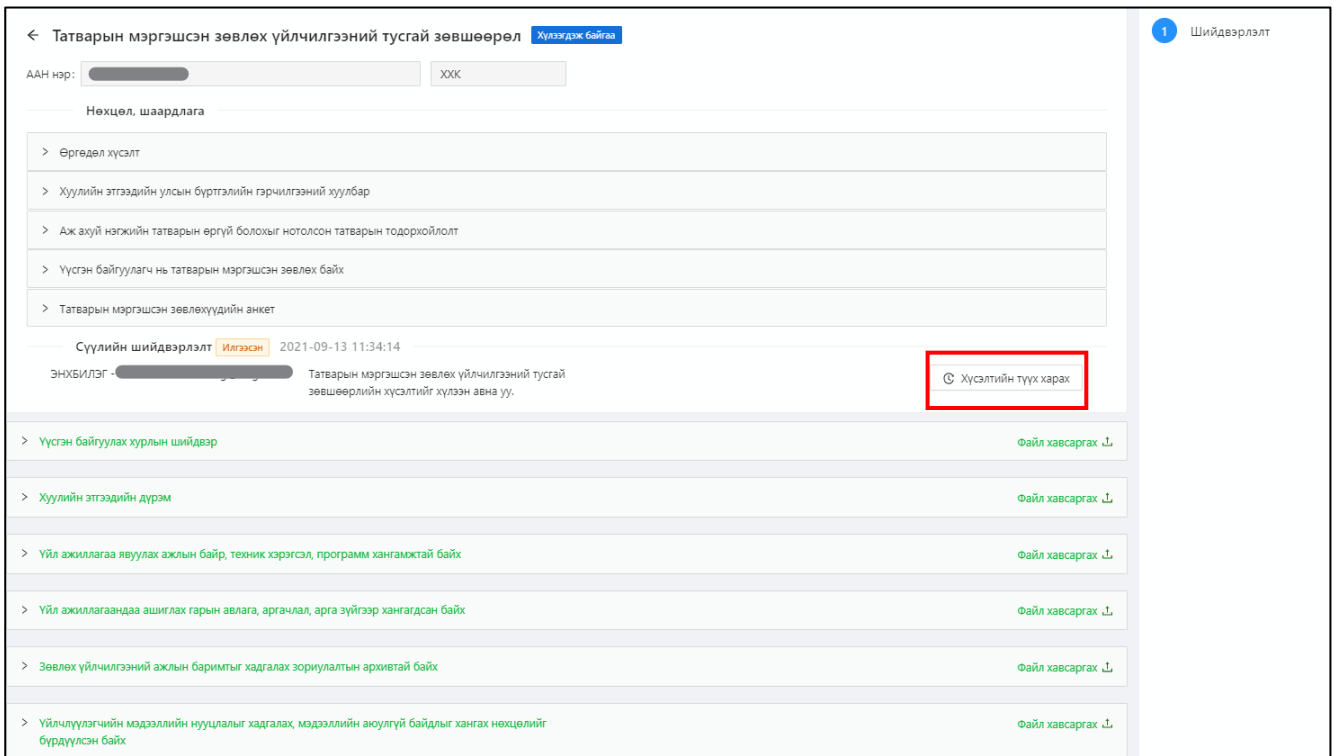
← Татварын мэргэшсэн зөвлөх үйлчилгээний тусгай зөвшөөрөл Хүлээгдэж байгаа

1 Шийдвэрлэлт

ААН нэр: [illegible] ХХК

Нөхцөл, шаардлага

> Өргөдөл хүсэлт

> Хуулийн этгээдийн улсын бүртгэлийн гэрчилгээний хуулбар

> Аж ахуй нэгжийн татварын өргүй болохыг нотолсон татварын тодорхойлолт

> Үүсгэн байгуулагч нь татварын мэргэшсэн зөвлөх байх

> Татварын мэргэшсэн зөвлөхүүдийн анкет

Сүүлийн шийдвэрлэлт Илгээсэн 2021-09-13 11:34:14

ЭНХБИЛЭГ - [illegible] Татварын мэргэшсэн зөвлөх үйлчилгээний тусгай зөвшөөрлийн хүсэлтийг хүлээн авна уу.

Хүсэлтийн түүх харах

> Үүсгэн байгуулах хурлын шийдвэр Файл хавсаргах

> Хуулийн этгээдийн дүрэм Файл хавсаргах

> Үйл ажиллагаа явуулах ажлын байр, техник хэрэгсэл, программ хангамжтай байх Файл хавсаргах

> Үйл ажиллагаандаа ашиглах гарын авлага, аргачлал, арга зүйгээр хангагдсан байх Файл хавсаргах

> Зөвлөх үйлчилгээний ажлын баримтыг хадгалах зориулалтын архивтай байх Файл хавсаргах

> Үйлчлүүлэгчийн мэдээллийн нууцлалыг хадгалах, мэдээллийн аюулгүй байдлыг хангах нөхцөлийг бүрдүүлсэн байх Файл хавсаргах